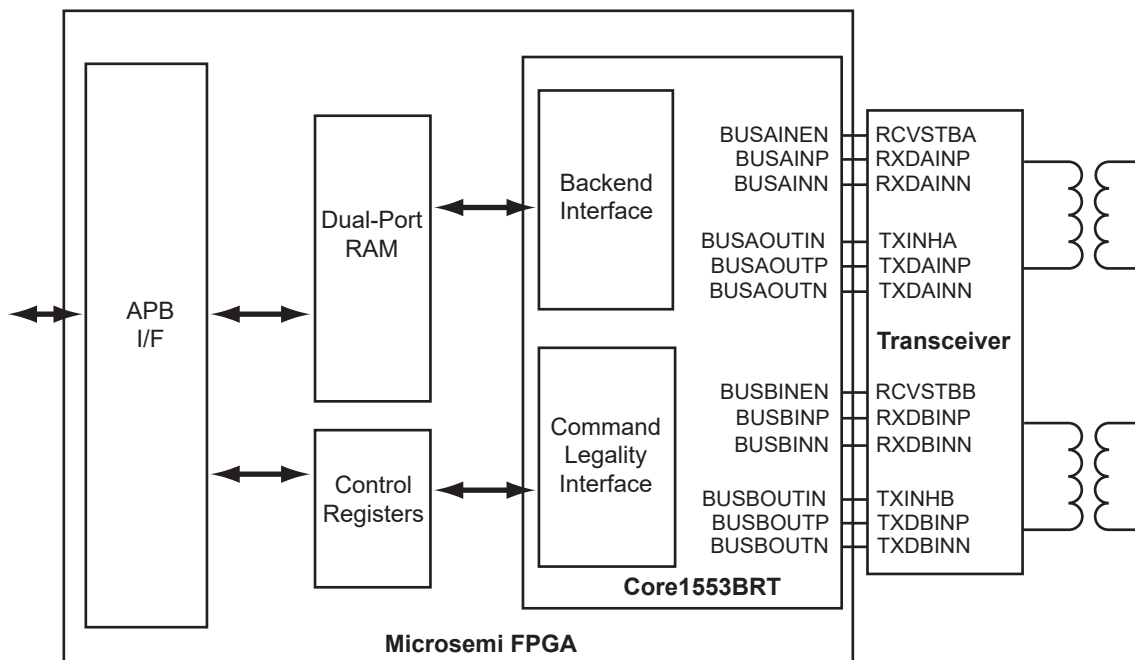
APB I/F

Dual-Port RAM

Control Registers

Backend Interface

Command Legality Interface

Core1553BRT

BUSAINEN
BUSAINP
BUSAINN
BUSAOUTIN
BUSAOUTP
BUSAOUTN
BUSBINEN
BUSBINP
BUSBINN
BUSBOUTIN
BUSBOUTP
BUSBOUTN

RCVSTBA
RXDAINP
RXDAINN
TXINHA
TXDAINP
TXDAINN

Transceiver

RCVSTBB
RXDBINP
RXDBINN
TXINHB
TXDBINP
TXDBINN

Microsemi FPGA